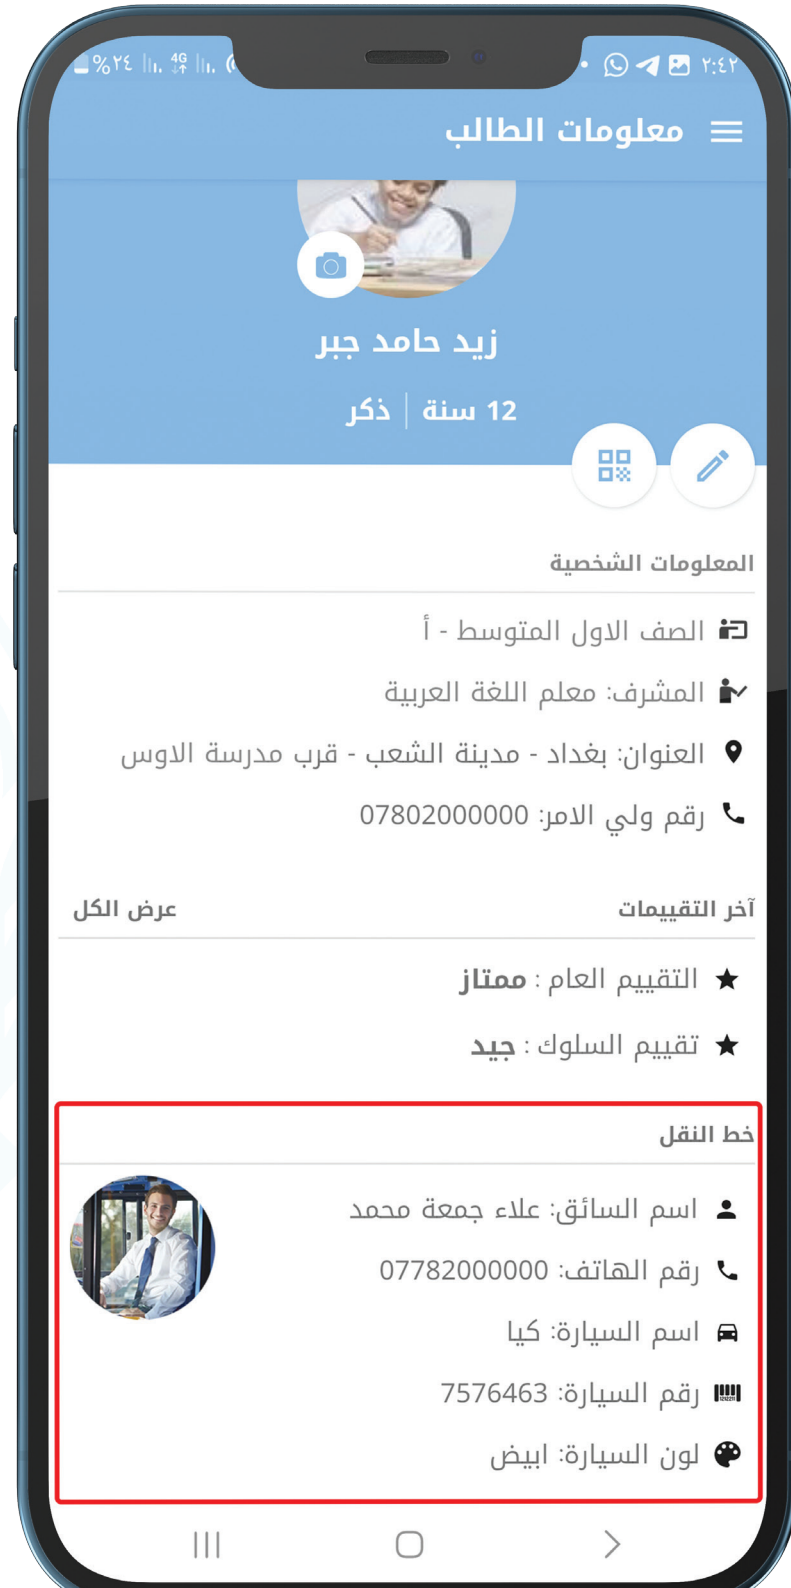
%٢٤ 4G ٢:٤٢

معلومات الطالب

زيد حامد جبر

12 سنة | ذكر

المعلومات الشخصية

الصف الاول المتوسط - أ

المشرف: معلم اللغة العربية

العنوان: بغداد - مدينة الشعب - قرب مدرسة الاوس

رقم ولي الامر: 07802000000

آخر التقييمات

عرض الكل

التقييم العام : ممتاز

تقييم السلوك : جيد

خط النقل

اسم السائق: علاء جمعة محمد

رقم الهاتف: 07782000000

اسم السيارة: كيا

رقم السيارة: 7576463

لون السيارة: ابيض